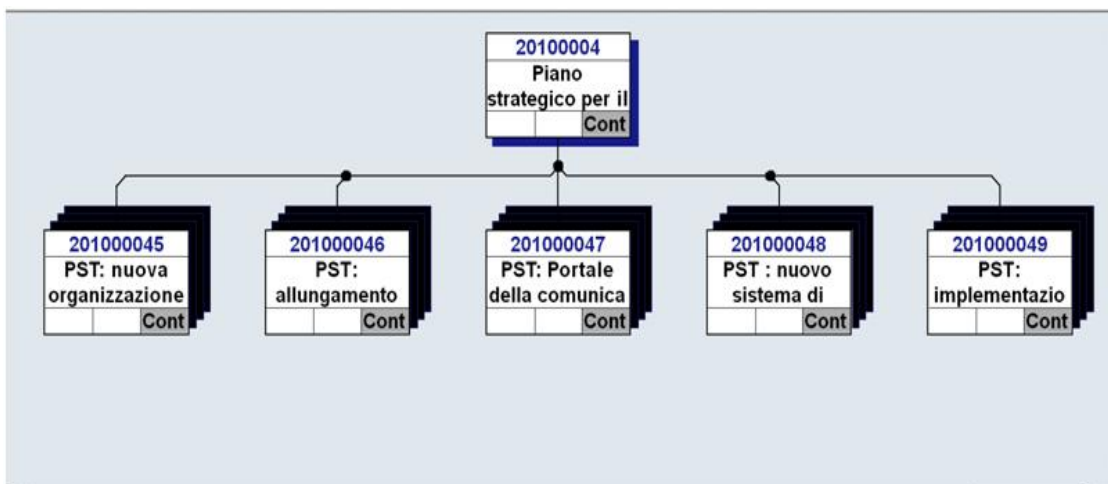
20100004
Piano strategico per il
Cont

201000045
PST: nuova organizzazione
Cont

201000046
PST: allungamento
Cont

201000047
PST: Portale della comunica
Cont

201000048
PST : nuovo sistema di
Cont

201000049
PST: implementazio
Cont